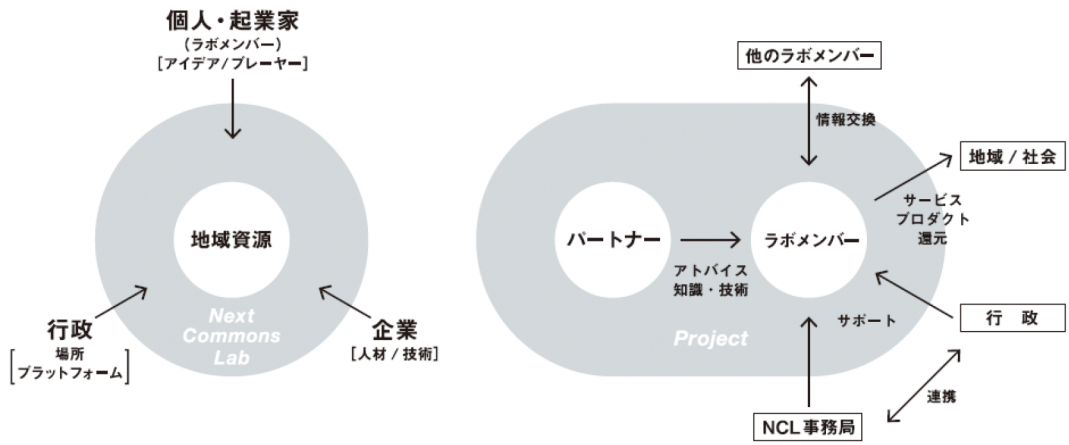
個人・起業家
（ラボメンバー）
［アイデア／プレーヤー］

地域資源

Next Commons Lab

行政
［場所 プラットフォーム］

企業
［人材／技術］

他のラボメンバー

情報交換

地域／社会

サービス
プロダクト
還元

パートナー

ラボメンバー

アトバイス
知識・技術

サポート

Project

行　政

連携

NCL事務局